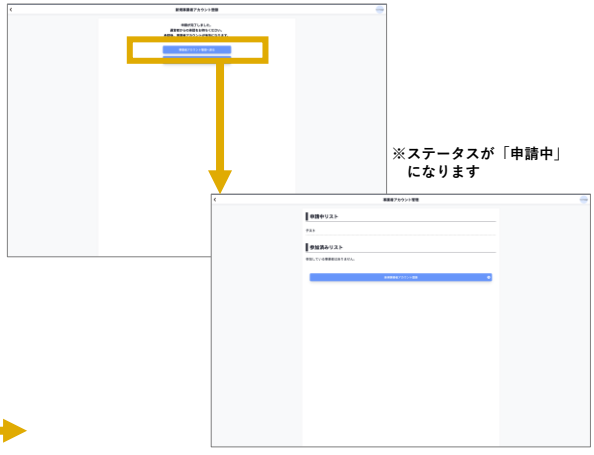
接続事業者アカウント管理

申請が完了しました。
通常から承認をお待ちください。
承認後、接続事業者アカウントが有効になります。

事業者アカウント管理へ戻る

※ステータスが「申請中」になります

接続事業者アカウント管理

申請中リスト

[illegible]

参加済みリスト

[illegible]

接続事業者アカウント登録